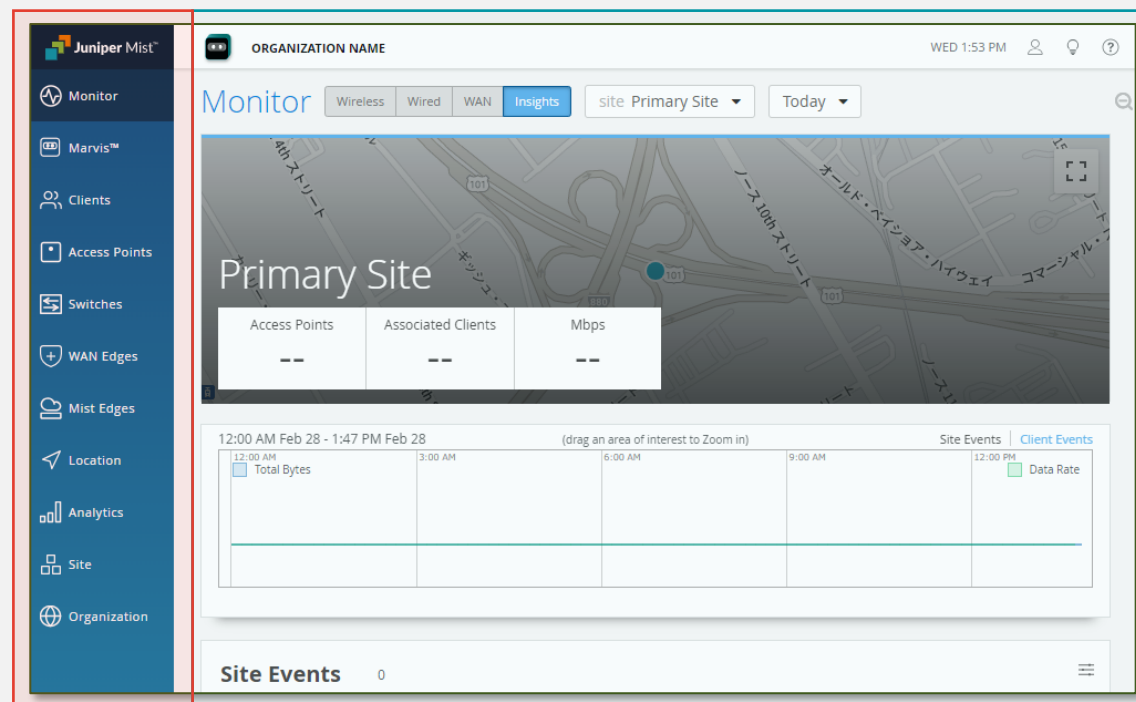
Juniper Mist™

Monitor
Marvis™
Clients
Access Points
Switches
WAN Edges
Mist Edges
Location
Analytics
Site
Organization

ORGANIZATION NAME

WED 1:53 PM

Monitor

Wireless | Wired | WAN | Insights

site Primary Site

Today

4th ストリート
101
ノース10th ストリート
オールド・ベイショア・ハイウェイ
キッシュ
101
880
101
コマーシャル
ノース

Primary Site

| Access Points | Associated Clients | Mbps |
|---|---|---|
| -- | -- | -- |

12:00 AM Feb 28 - 1:47 PM Feb 28

(drag an area of interest to Zoom in)

Site Events | Client Events

12:00 AM
Total Bytes
3:00 AM
6:00 AM
9:00 AM
12:00 PM
Data Rate

Site Events 0